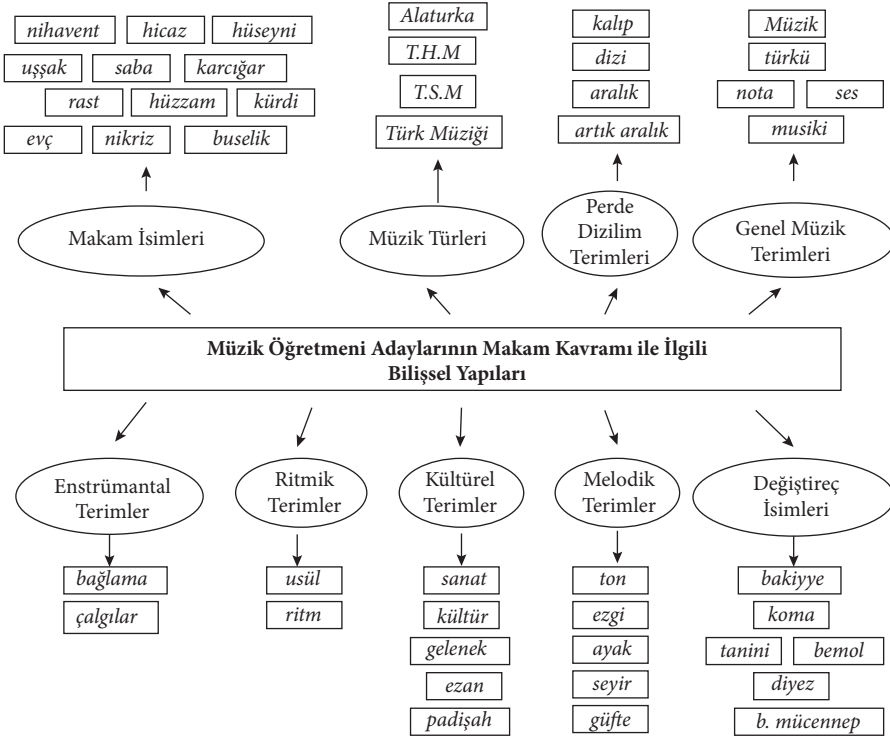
nihavent
hicaz
hüseyni
uşşak
saba
karcığar
rast
hüzzam
kürdi
evç
nikriz
buselik

Makam İsimleri

Alaturka
T.H.M
T.S.M
Türk Müziği

Müzik Türleri

kalıp
dizi
aralık
artık aralık

Perde Dizilim Terimleri

Müzik
türkü
nota
ses
musiki

Genel Müzik Terimleri

**Müzik Öğretmeni Adaylarının Makam Kavramı ile İlgili Bilişsel Yapıları**

Enstrümantal Terimler

bağlama
çalgılar

Ritmik Terimler

usül
ritm

Kültürel Terimler

sanat
kültür
gelenek
ezan
padişah

Melodik Terimler

ton
ezgi
ayak
seyir
güfte

Değiştireç İsimleri

bakiyye
koma
tanini
bemol
diyez
b. mücennep